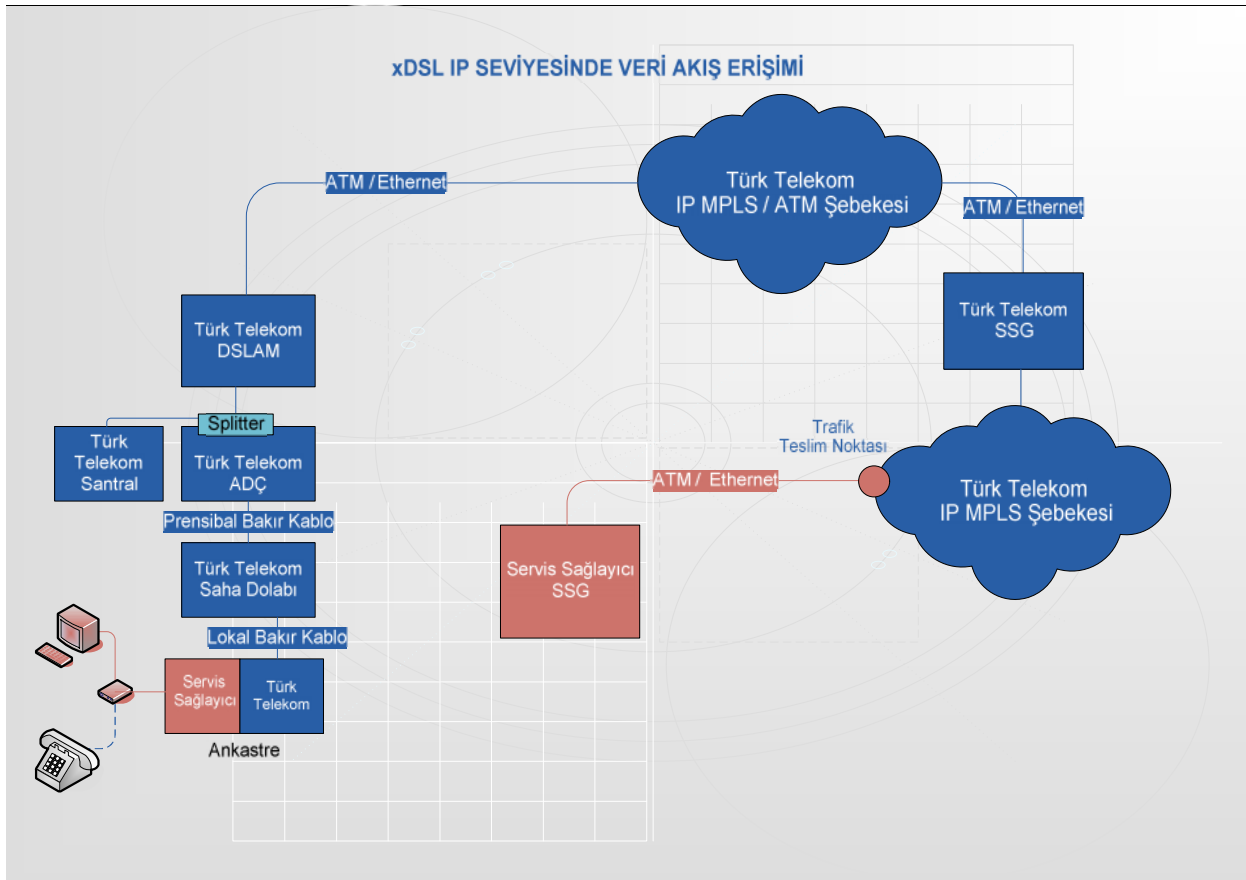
xDSL IP SEVİYESİNDE VERİ AKIŞ ERİŞİMİ

ATM / Ethernet

Türk Telekom
IP MPLS / ATM Şebekesi

ATM / Ethernet

Türk Telekom
DSLAM

Türk Telekom
SSG

Splitter

Türk Telekom Santral

Türk Telekom
ADÇ

Trafik
Teslim Noktası

ATM / Ethernet

Türk Telekom
IP MPLS Şebekesi

Prensibal Bakır Kablo

Türk Telekom
Saha Dolabı

Servis Sağlayıcı
SSG

Lokal Bakır Kablo

Servis Sağlayıcı

Türk Telekom

Ankastre